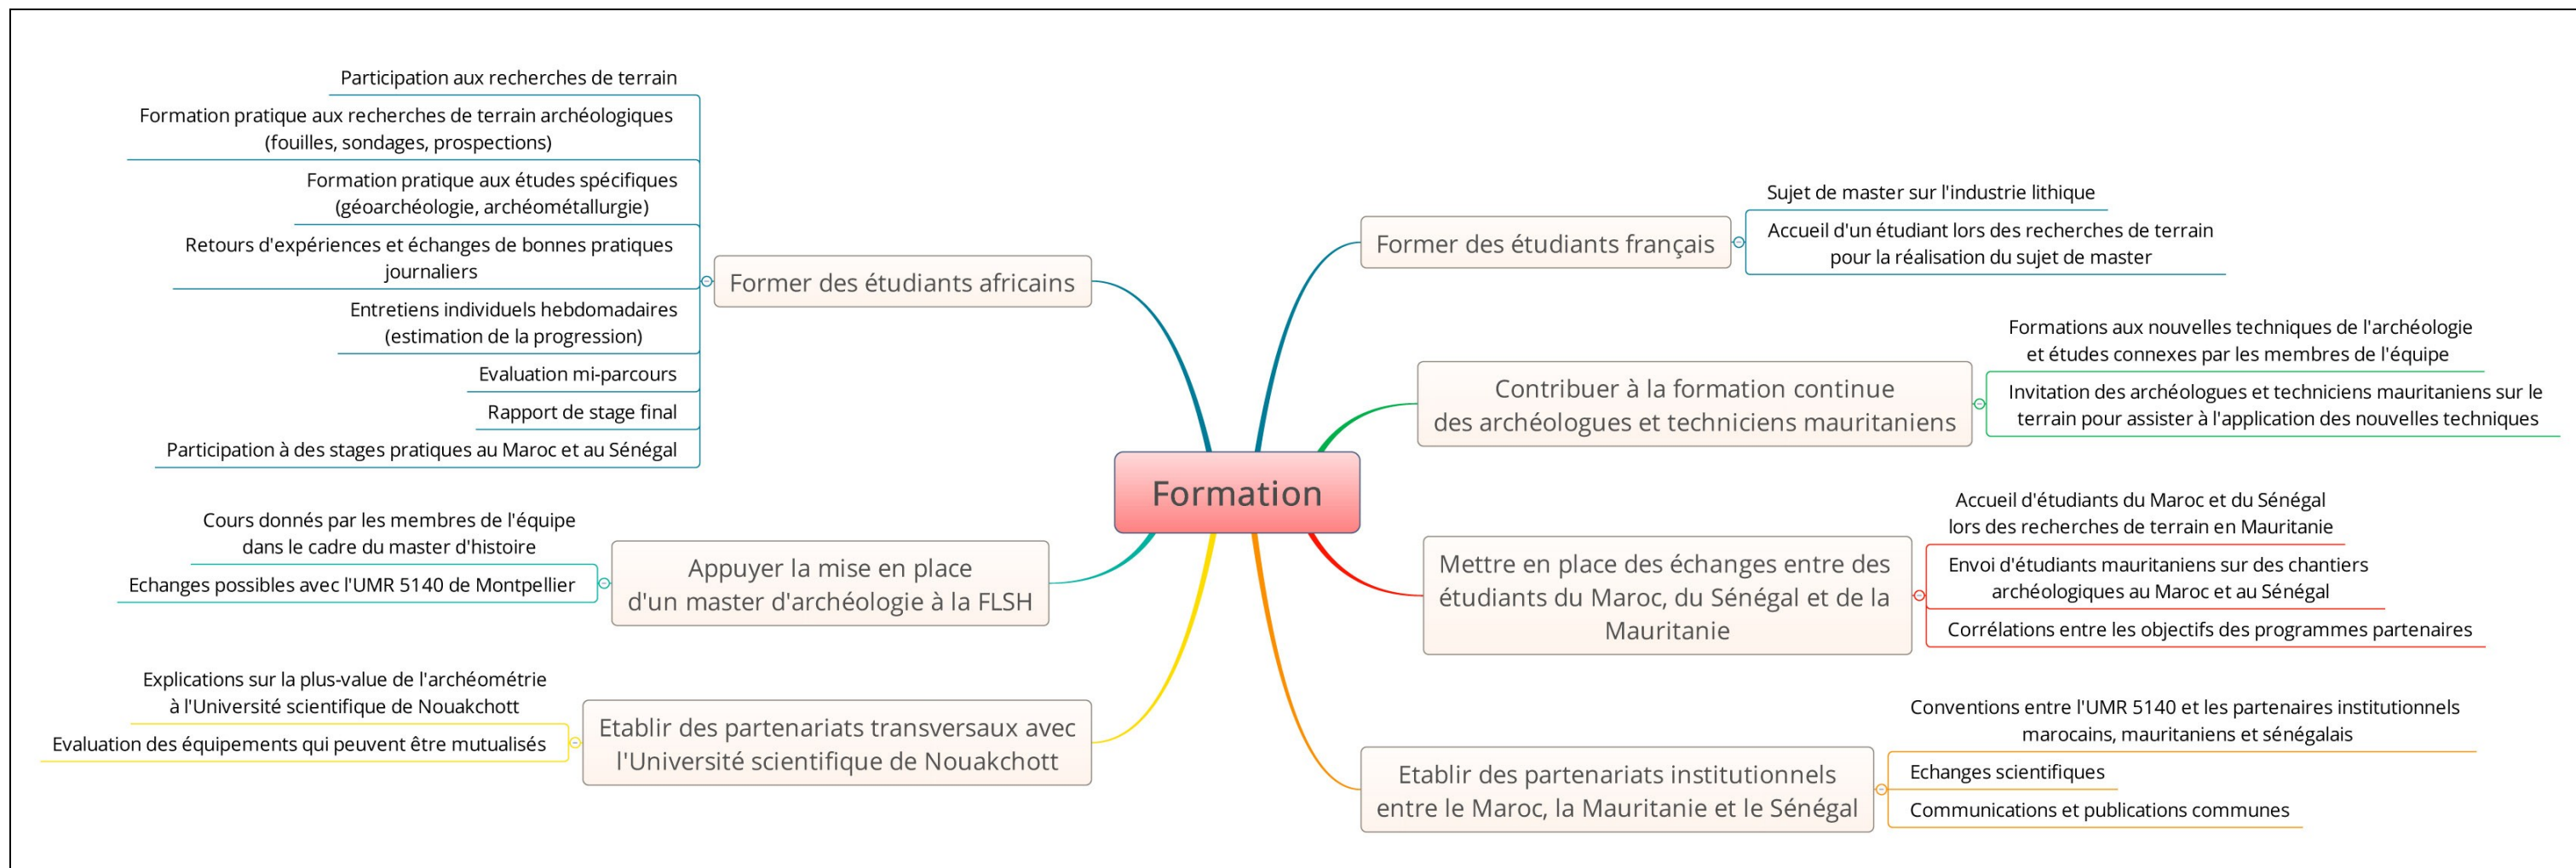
Formation

Former des étudiants africains

Participation aux recherches de terrain

Formation pratique aux recherches de terrain archéologiques (fouilles, sondages, prospections)

Formation pratique aux études spécifiques (géoarchéologie, archéométallurgie)

Retours d'expériences et échanges de bonnes pratiques journaliers

Entretiens individuels hebdomadaires (estimation de la progression)

Evaluation mi-parcours

Rapport de stage final

Participation à des stages pratiques au Maroc et au Sénégal

Appuyer la mise en place d'un master d'archéologie à la FLSH

Cours donnés par les membres de l'équipe dans le cadre du master d'histoire

Echanges possibles avec l'UMR 5140 de Montpellier

Etablir des partenariats transversaux avec l'Université scientifique de Nouakchott

Explications sur la plus-value de l'archéométrie à l'Université scientifique de Nouakchott

Evaluation des équipements qui peuvent être mutualisés

Former des étudiants français

Sujet de master sur l'industrie lithique

Accueil d'un étudiant lors des recherches de terrain pour la réalisation du sujet de master

Contribuer à la formation continue des archéologues et techniciens mauritaniens

Formations aux nouvelles techniques de l'archéologie et études connexes par les membres de l'équipe

Invitation des archéologues et techniciens mauritaniens sur le terrain pour assister à l'application des nouvelles techniques

Mettre en place des échanges entre des étudiants du Maroc, du Sénégal et de la Mauritanie

Accueil d'étudiants du Maroc et du Sénégal lors des recherches de terrain en Mauritanie

Envoi d'étudiants mauritaniens sur des chantiers archéologiques au Maroc et au Sénégal

Corrélations entre les objectifs des programmes partenaires

Etablir des partenariats institutionnels entre le Maroc, la Mauritanie et le Sénégal

Conventions entre l'UMR 5140 et les partenaires institutionnels marocains, mauritaniens et sénégalais

Echanges scientifiques

Communications et publications communes